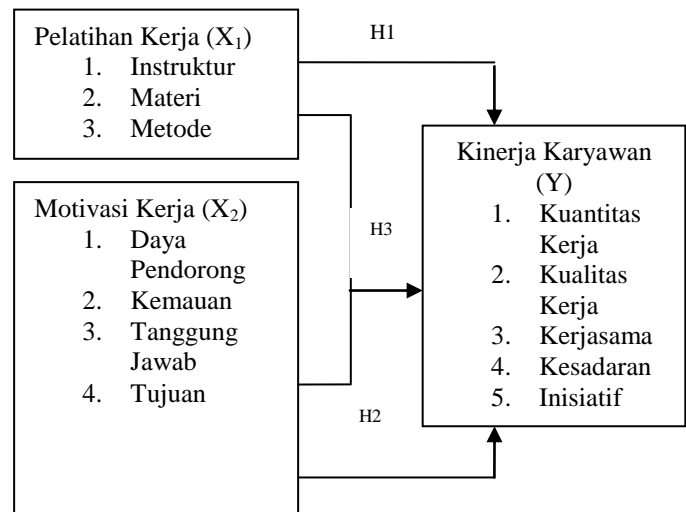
Pelatihan Kerja ($X_1$)
1. Instruktur
2. Materi
3. Metode

H1

Motivasi Kerja ($X_2$)
1. Daya Pendorong
2. Kemauan
3. Tanggung Jawab
4. Tujuan

H3

Kinerja Karyawan (Y)
1. Kuantitas Kerja
2. Kualitas Kerja
3. Kerjasama
4. Kesadaran
5. Inisiatif

H2